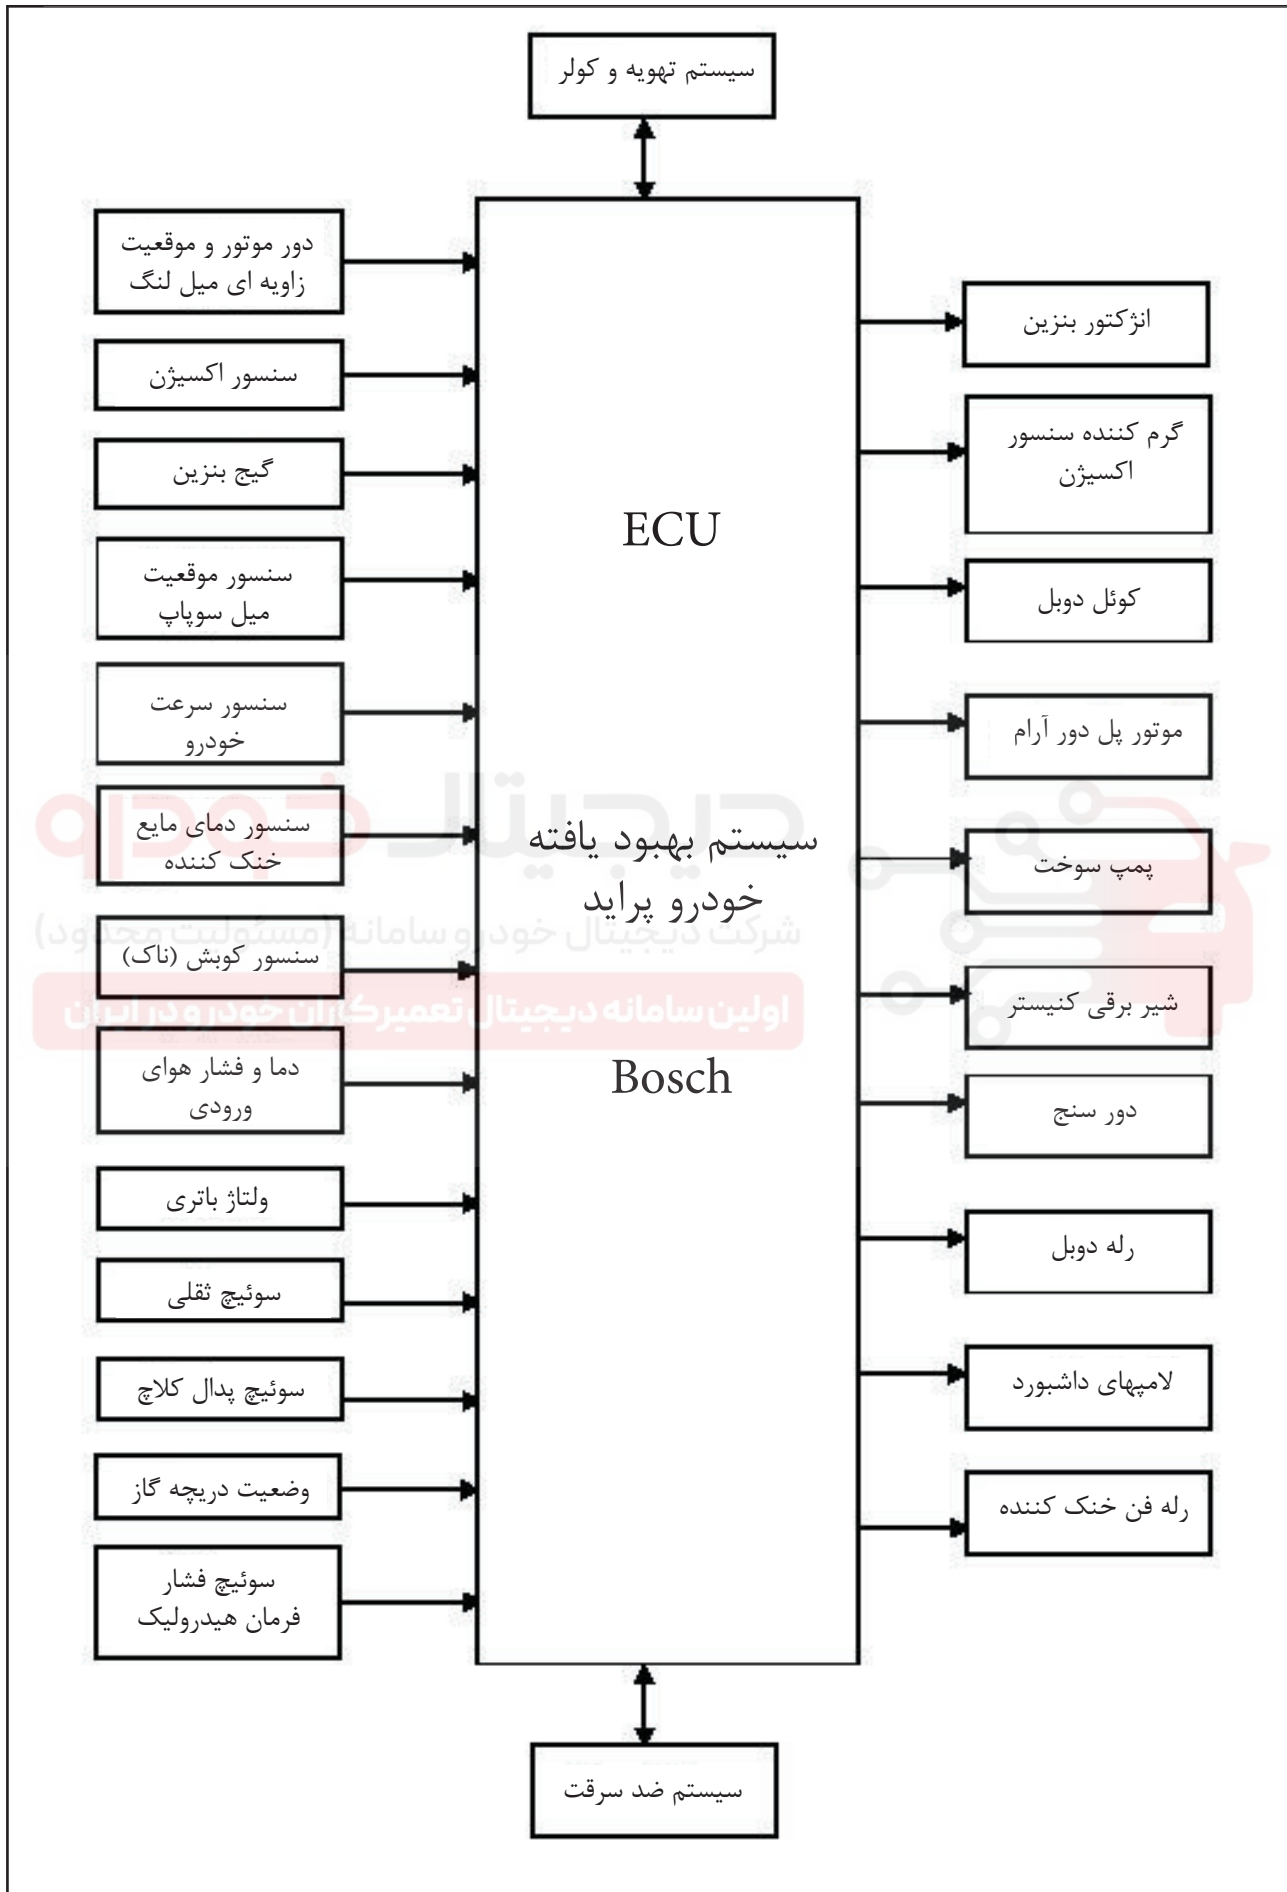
سیستم تهویه و کولر

دور موتور و موقعیت زاویه ای میل لنگ

سنسور اکسیژن

گیج بنزین

سنسور موقعیت میل سوپاپ

سنسور سرعت خودرو

سنسور دمای مایع خنک کننده

سنسور کوبش (ناک)

دما و فشار هوای ورودی

ولتاژ باتری

سوئیچ ثقلی

سوئیچ پدال کلاچ

وضعیت دریچه گاز

سوئیچ فشار فرمان هیدرولیک

ECU

سیستم بهبود یافته خودرو پراید

Bosch

انژکتور بنزین

گرم کننده سنسور اکسیژن

کوئل دوبل

موتور پل دور آرام

پمپ سوخت

شیر برقی کنیستر

دور سنج

رله دوبل

لامپهای داشبورد

رله فن خنک کننده

سیستم ضد سرقت

دیجیتال خودرو
شرکت دیجیتال خودرو سامانه (مسئولیت محدود)
اولین سامانه دیجیتال تعمیرکاران خودرو در ایران